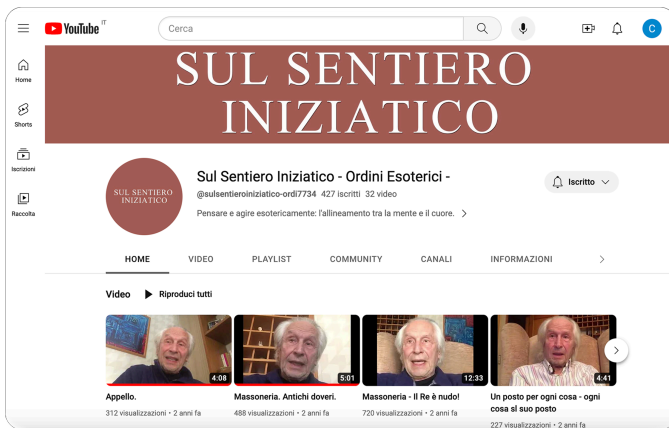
YouTube IT

Cerca

C

Home

Shorts

Iscrizioni

Raccolta

SUL SENTIERO INIZIATICO

SUL SENTIERO INIZIATICO

Sul Sentiero Iniziatico - Ordini Esoterici -

@sulsentieroiniziatico-ordi7734 427 iscritti 32 video

Pensare e agire esotericamente: l'allineamento tra la mente e il cuore.

Iscritto

HOME VIDEO PLAYLIST COMMUNITY CANALI INFORMAZIONI

Video Riproduci tutti

4:08
Appello.
312 visualizzazioni • 2 anni fa

5:01
Massoneria. Antichi doveri.
488 visualizzazioni • 2 anni fa

12:33
Massoneria - Il Re è nudo!
720 visualizzazioni • 2 anni fa

4:41
Un posto per ogni cosa - ogni cosa al suo posto
227 visualizzazioni • 2 anni fa